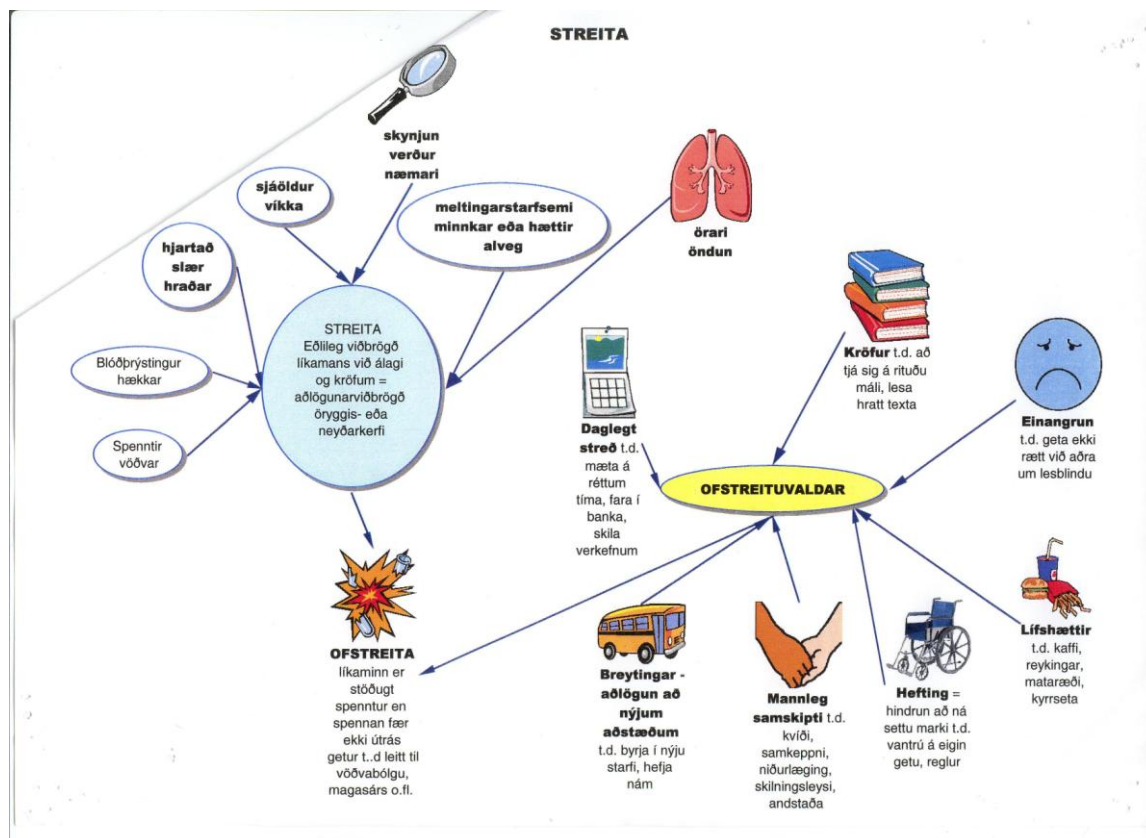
STREITA

skynjun verður næmari

sjáöldur víkka

meltingarstarfsemi minnkar eða hættir alveg

hjartað slær hraðar

örari öndun

Blóðþrýstingur hækkar

Spenntir vöðvar

STREITA
Eðlileg viðbrögð líkamans við álagi og kröfum = aðlögunarviðbrögð öryggis- eða neyðarkerfi

Kröfur t.d. að tjá sig á rituðu máli, lesa hratt texta

Daglegt streð t.d. mæta á réttum tíma, fara í banka, skila verkefnum

Einangrun t.d. geta ekki rætt við aðra um lesblindu

OFSTREITUVALDAR

OFSTREITA
líkaminn er stöðugt spenntur en spennan fær ekki útrás getur t..d leitt til vöðvabólgu, magasárs o.fl.

Breytingar - aðlögun að nýjum aðstæðum t.d. byrja í nýju starfi, hefja nám

Mannleg samskipti t.d. kvíði, samkeppni, niðurlæging, skilningsleysi, andstaða

Hefting = hindrun að ná settu marki t.d. vantrú á eigin getu, reglur

Lífshættir t.d. kaffi, reykingar, mataræði, kyrrseta